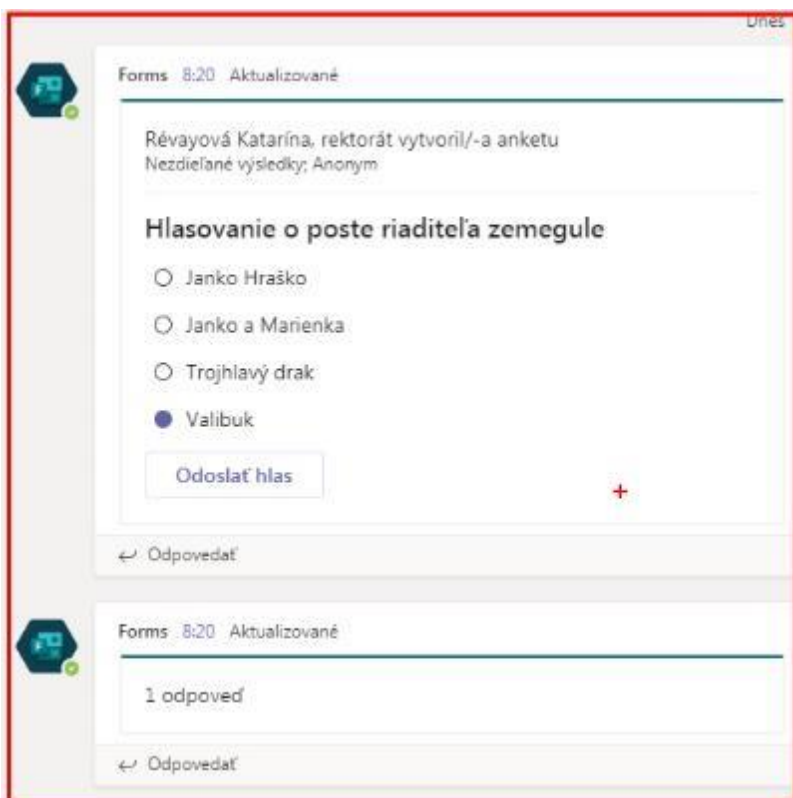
Dnes

Forms 8:20 Aktualizované

Révayová Katarína, rektorát vytvoril/-a anketu
Nezdieľané výsledky; Anonym

Hlasovanie o poste riaditeľa zemegule

Janko Hraško

Janko a Marienka

Trojhlavý drak

Valibuk

Odoslať hlas

+

Odpovedať

Forms 8:20 Aktualizované

1 odpoveď

Odpovedať